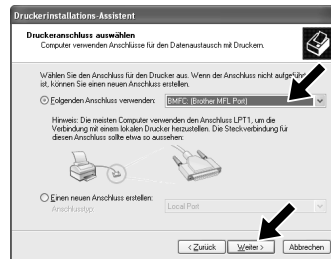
Druckerinstallations-Assistent

Druckeranschluss auswählen
Computer verwenden Anschlüsse für den Datenaustausch mit Druckern.

Wählen Sie den Anschluss für den Drucker aus. Wenn der Anschluss nicht aufgeführt ist, können Sie einen neuen Anschluss erstellen.

Folgenden Anschluss verwenden: BMFC: (Brother MFL Port)

Hinweis: Die meisten Computer verwenden den Anschluss LPT1, um die Verbindung mit einem lokalen Drucker herzustellen. Die Steckverbindung für diesen Anschluss sollte etwa so aussehen:

Einen neuen Anschluss erstellen:
Anschlusstyp: Local Port

< Zurück Weiter > Abbrechen